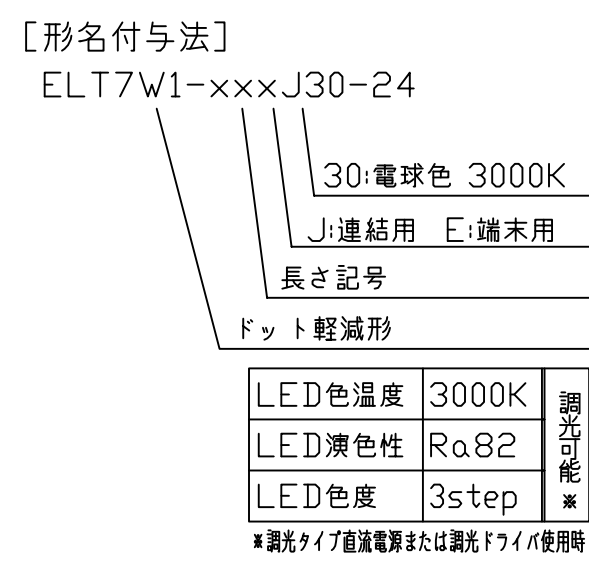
[形名付与法]
ELT7W1-×××J30-24

30:電球色 3000K

J:連結用 E:端末用

長さ記号

ドット軽減形

| LED色温度 | 3000K | 調光可能※ |
|---|---|---|
| LED演色性 | Ra82 | |
| LED色度 | 3step | |

※調光タイプ直流電源または調光ドライバ使用時